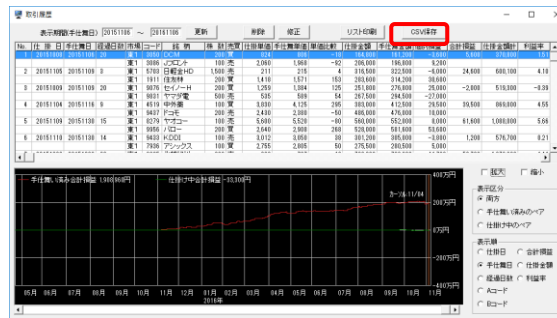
取引履歴

表示期間(手仕舞日) 20151106 ～ 20161106 更新 削除 修正 リスト印刷 CSV保存

| No. | 仕掛日 | 手仕舞日 | 経過日数 | 市場 | コード | 銘柄 | 株数 | 売買 | 仕掛単価 | 手仕舞単価 | 単価差 | 仕掛金額 | 手仕舞金額 | 損益 | 合計損益 | 仕掛金額計 | 利回率 |
|---|---|---|---|---|---|---|---|---|---|---|---|---|---|---|---|---|---|
| 1 | 20151105 | 20151109 | 20 | 東1 | 3050 | DCM | | | 924 | 806 | | | | | | | |
| | | | | 東1 | 3086 | Jフロント | 100 | 売 | 2,060 | 1,968 | -92 | 206,000 | 196,800 | 9,200 | | | |
| 2 | 20151105 | 20151109 | 3 | 東1 | 5703 | 日軽金HD | 1,500 | 売 | 211 | 215 | 4 | 316,500 | 322,500 | -6,000 | 24,800 | 600,100 | 4.13 |
| | | | | 東1 | 1911 | 住友林 | 200 | 買 | 1,418 | 1,571 | 153 | 283,600 | 314,200 | 30,600 | | | |
| 3 | 20151105 | 20151109 | 3 | 東1 | 9076 | セイノーH | 200 | 買 | 1,259 | 1,384 | 125 | 251,800 | 276,800 | 25,000 | -2,000 | 518,300 | -0.39 |
| | | | | 東1 | 9831 | ヤマダ電 | 500 | 売 | 535 | 589 | 54 | 267,500 | 294,500 | -27,000 | | | |
| 4 | 20151104 | 20151116 | 9 | 東1 | 4519 | 中外薬 | 100 | 買 | 3,030 | 4,125 | 295 | 383,000 | 412,500 | 29,500 | 39,500 | 869,000 | 4.55 |
| | | | | 東1 | 9437 | ドコモ | 200 | 売 | 2,430 | 2,380 | -50 | 486,000 | 476,000 | 10,000 | | | |
| 5 | 20151105 | 20151130 | 15 | 東1 | 8279 | ヤオコー | 100 | 買 | 5,600 | 5,520 | -80 | 560,000 | 552,000 | 8,000 | 61,600 | 1,088,000 | 5.66 |
| | | | | 東1 | 9956 | バロー | 200 | 買 | 2,640 | 2,908 | 268 | 528,000 | 581,600 | 53,600 | | | |
| 6 | 20151110 | 20151130 | 14 | 東1 | 9433 | KDDI | 100 | 買 | 3,012 | 3,050 | 38 | 301,200 | 305,000 | 3,800 | 1,200 | 576,700 | 0.21 |
| | | | | 東1 | 7936 | アシックス | 100 | 売 | 2,755 | 2,805 | 50 | 275,500 | 280,500 | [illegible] | | | |

手仕舞い済み合計損益 1,988,960円
仕掛け中合計損益 -33,300円
カーソル 11/04
400万円
200万円
0万円
-200万円
-400万円
05月 06月 07月 08月 09月 10月 11月 12月 01月 02月 03月 04月 05月 06月 07月 08月 09月 10月 11月
2016年

拡大 縮小
表示区分
両方
手仕舞い済みのペア
仕掛け中のペア
表示順
仕掛日
合計損益
手仕舞日
仕掛金額計
経過日数
利回率
Aコード
Bコード